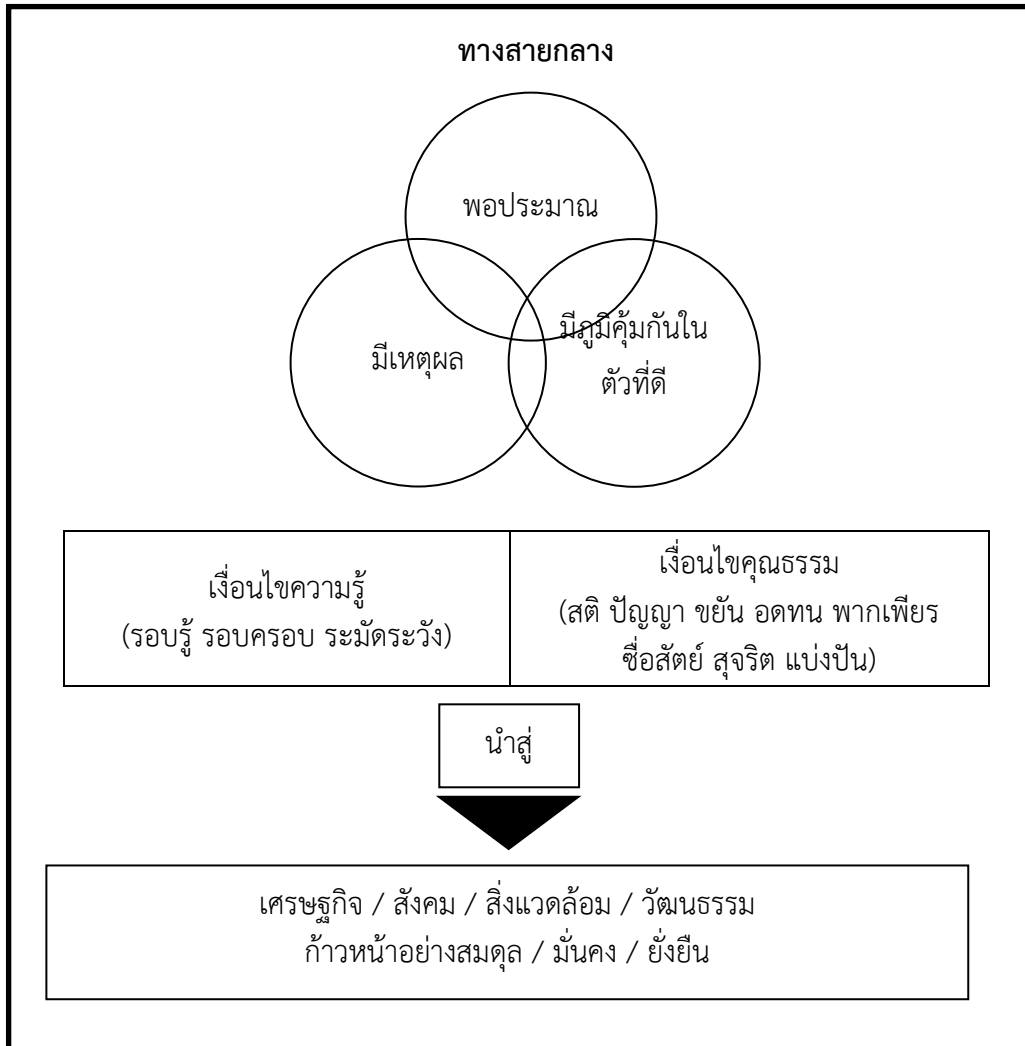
ทางสายกลาง

พอประมาณ

มีเหตุผล

มีภูมิคุ้มกันในตัวที่ดี

| เงื่อนไขความรู้ (รอบรู้ รอบครอบ ระมัดระวัง) | เงื่อนไขคุณธรรม (สติ ปัญญา ขยัน อดทน พากเพียร ซื่อสัตย์ สุจริต แบ่งปัน) |
|---|---|

นำสู่

เศรษฐกิจ / สังคม / สิ่งแวดล้อม / วัฒนธรรม
ก้าวหน้าอย่างสมดุล / มั่นคง / ยั่งยืน